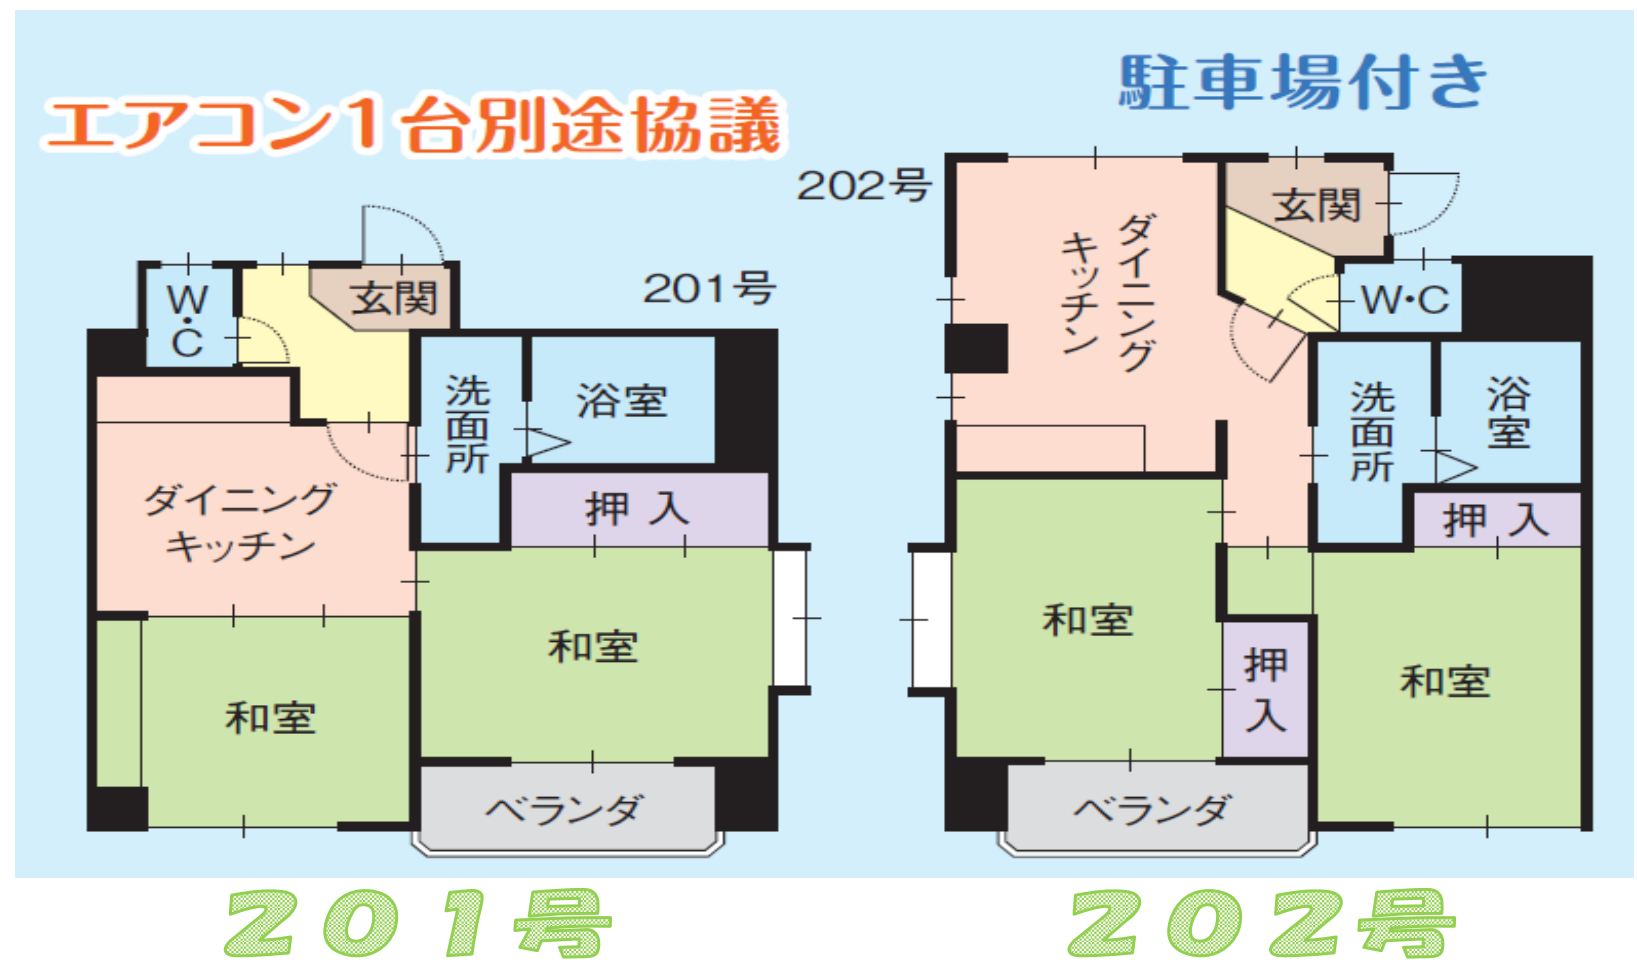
エアコン1台別途協議

駐車場付き

202号

201号

W・C

玄関

洗面所

浴室

ダイニングキッチン

押入

和室

和室

ベランダ

玄関

ダイニングキッチン

W・C

洗面所

浴室

押入

和室

押入

和室

ベランダ

201号

202号